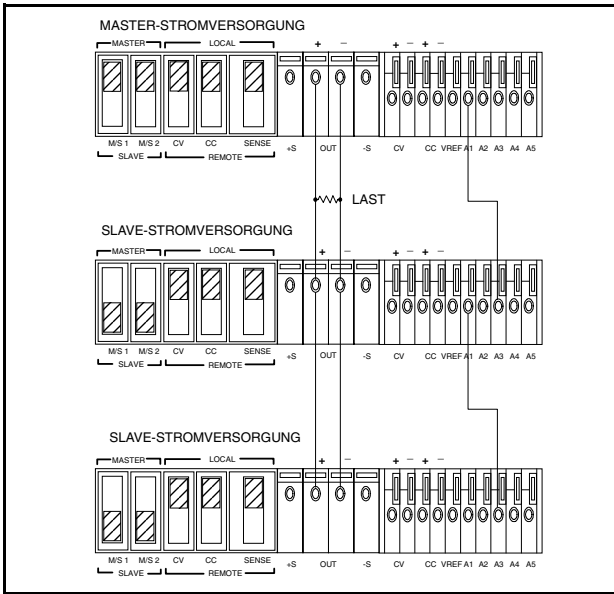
MASTER-STROMVERSORGUNG

MASTER LOCAL + − + − + −

M/S 1 M/S 2 CV CC SENSE +S OUT -S CV CC VREF A1 A2 A3 A4 A5

SLAVE REMOTE

LAST

SLAVE-STROMVERSORGUNG

MASTER LOCAL + − + − + −

M/S 1 M/S 2 CV CC SENSE +S OUT -S CV CC VREF A1 A2 A3 A4 A5

SLAVE REMOTE

SLAVE-STROMVERSORGUNG

MASTER LOCAL + − + − + −

M/S 1 M/S 2 CV CC SENSE +S OUT -S CV CC VREF A1 A2 A3 A4 A5

SLAVE REMOTE